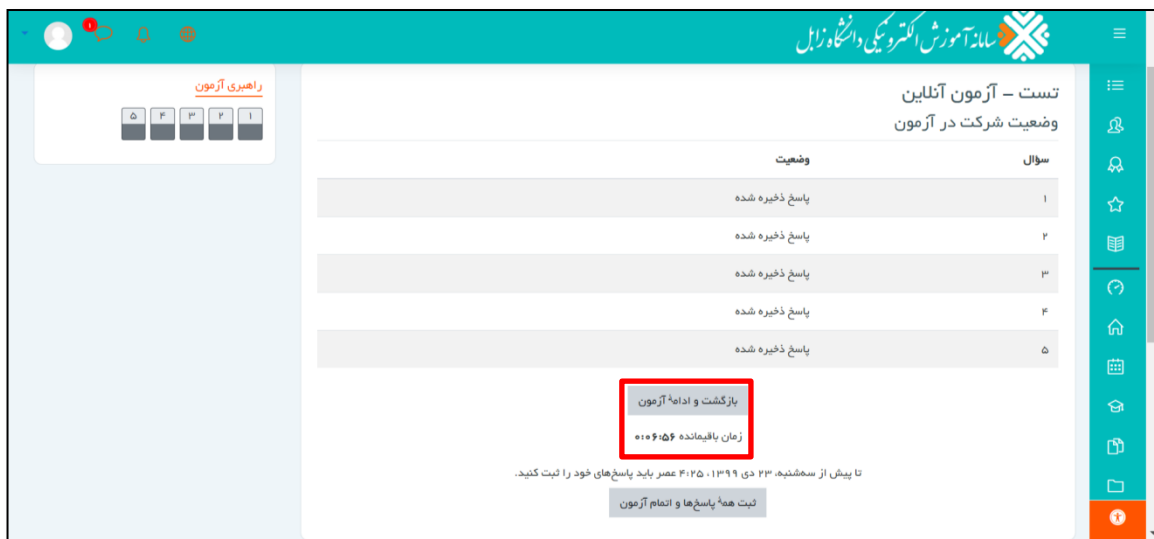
سامانه آموزش الکترونیکی دانشگاه زابل

۱

راهبری آزمون

۱ ۲ ۳ ۴ ۵

تست - آزمون آنلاین

وضعیت شرکت در آزمون

| سوال | وضعیت |
|---|---|
| ۱ | پاسخ ذخیره شده |
| ۲ | پاسخ ذخیره شده |
| ۳ | پاسخ ذخیره شده |
| ۴ | پاسخ ذخیره شده |
| ۵ | پاسخ ذخیره شده |

بازگشت و ادامهٔ آزمون

زمان باقیمانده ۰:۰۶:۵۶

تا پیش از سه‌شنبه، ۲۳ دی ۱۳۹۹، ۴:۲۵ عصر باید پاسخ‌های خود را ثبت کنید.

ثبت همهٔ پاسخ‌ها و اتمام آزمون